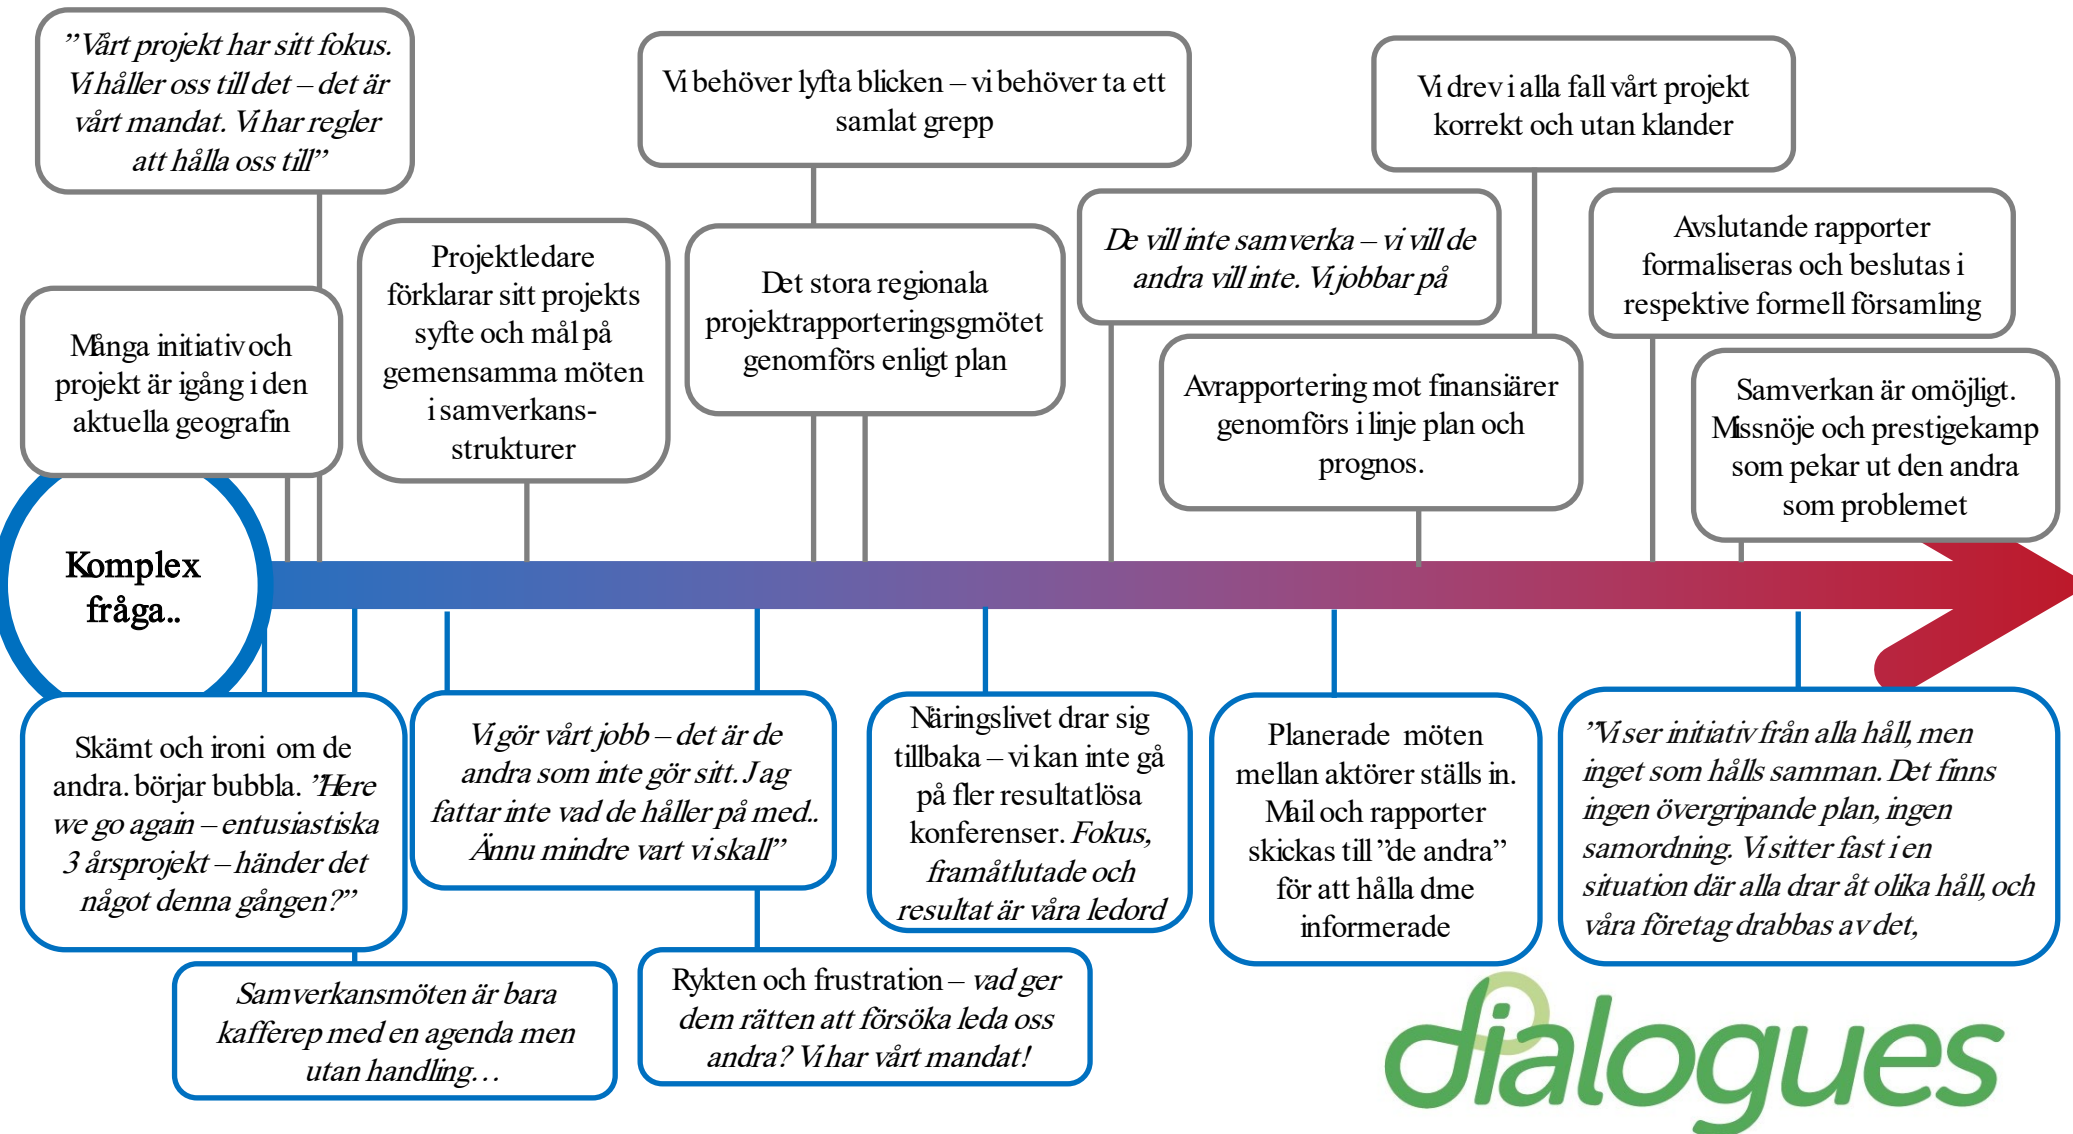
”Vårt projekt har sitt fokus. Vi håller oss till det – det är vårt mandat. Vi har regler att hålla oss till”

Vi behöver lyfta blicken – vi behöver ta ett samlat grepp

Vi drev i alla fall vårt projekt korrekt och utan klander

Många initiativ och projekt är igång i den aktuella geografin

Projektledare förklarar sitt projekts syfte och mål på gemensamma möten i samverkans-strukturer

Det stora regionala projektrapporteringsgmötet genomförs enligt plan

De vill inte samverka – vi vill de andra vill inte. Vi jobbar på

Avslutande rapporter formaliseras och beslutas i respektive formell församling

Avrapportering mot finansiärer genomförs i linje plan och prognos.

Samverkan är omöjligt. Missnöje och prestigekamp som pekar ut den andra som problemet

Komplex fråga..

Skämt och ironi om de andra. börjar bubbla. ”Here we go again – entusiastiska 3 årsprojekt – händer det något denna gången?”

Vi gör vårt jobb – det är de andra som inte gör sitt. Jag fattar inte vad de håller på med.. Ännu mindre vart vi skall”

Näringslivet drar sig tillbaka – vi kan inte gå på fler resultatlösa konferenser. Fokus, framåtlutade och resultat är våra ledord

Planerade möten mellan aktörer ställs in. Mail och rapporter skickas till ”de andra” för att hålla dme informerade

”Vi ser initiativ från alla håll, men inget som hålls samman. Det finns ingen övergripande plan, ingen samordning. Vi sitter fast i en situation där alla drar åt olika håll, och våra företag drabbas av det,

Samverkansmöten är bara kafferep med en agenda men utan handling…

Rykten och frustration – vad ger dem rätten att försöka leda oss andra? Vi har vårt mandat!

dialogues